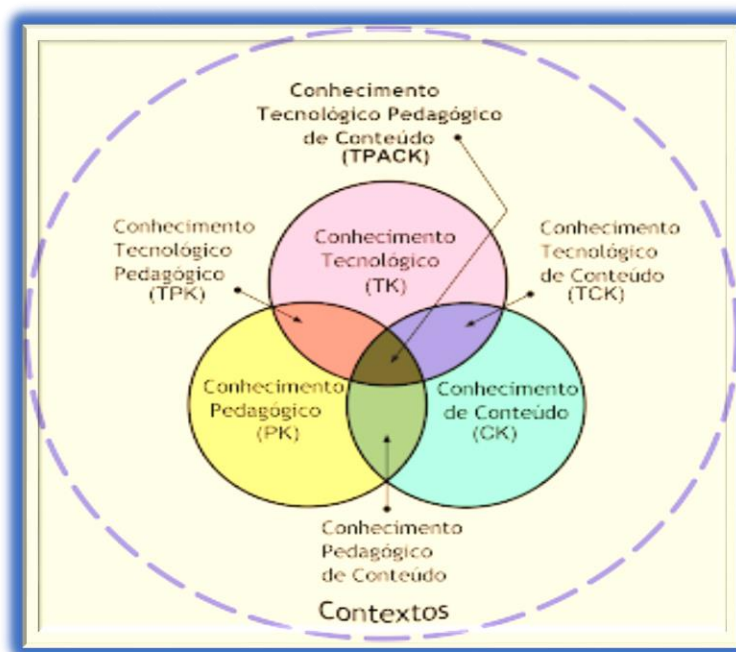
Conhecimento Tecnológico Pedagógico de Conteúdo (TPACK)

Conhecimento Tecnológico Pedagógico (TPK)

Conhecimento Tecnológico (TK)

Conhecimento Tecnológico de Conteúdo (TCK)

Conhecimento Pedagógico (PK)

Conhecimento de Conteúdo (CK)

Conhecimento Pedagógico de Conteúdo

Contextos